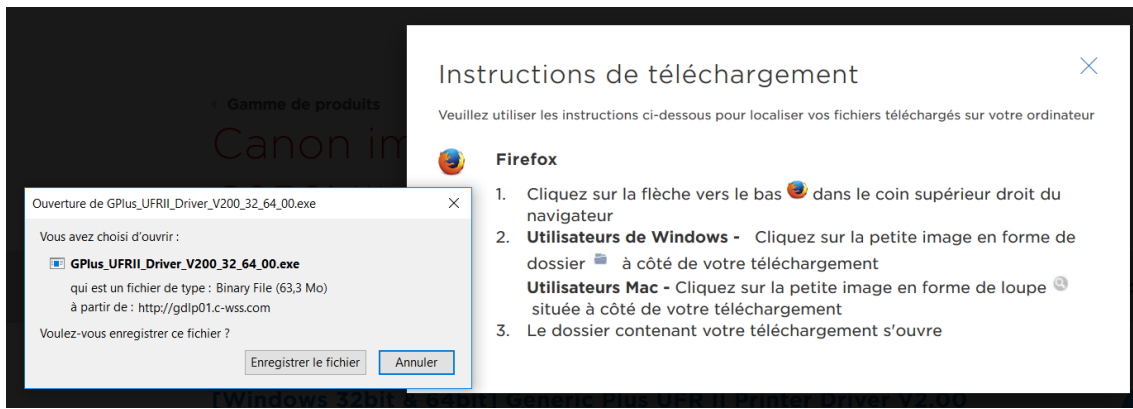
‹ Gamme de produits

Canon im

Ouverture de GPlus_UFRII_Driver_V200_32_64_00.exe

Vous avez choisi d'ouvrir :

GPlus_UFRII_Driver_V200_32_64_00.exe

qui est un fichier de type : Binary File (63,3 Mo)

à partir de : http://gdlp01.c-wss.com

Voulez-vous enregistrer ce fichier ?

Enregistrer le fichier | Annuler

[Windows 32bit & 64bit] Generic Plus UFR II Printer Driver V2.00

Instructions de téléchargement

Veuillez utiliser les instructions ci-dessous pour localiser vos fichiers téléchargés sur votre ordinateur

Firefox

1. Cliquez sur la flèche vers le bas dans le coin supérieur droit du navigateur
2. Utilisateurs de Windows - Cliquez sur la petite image en forme de dossier à côté de votre téléchargement
Utilisateurs Mac - Cliquez sur la petite image en forme de loupe située à côté de votre téléchargement
3. Le dossier contenant votre téléchargement s'ouvre